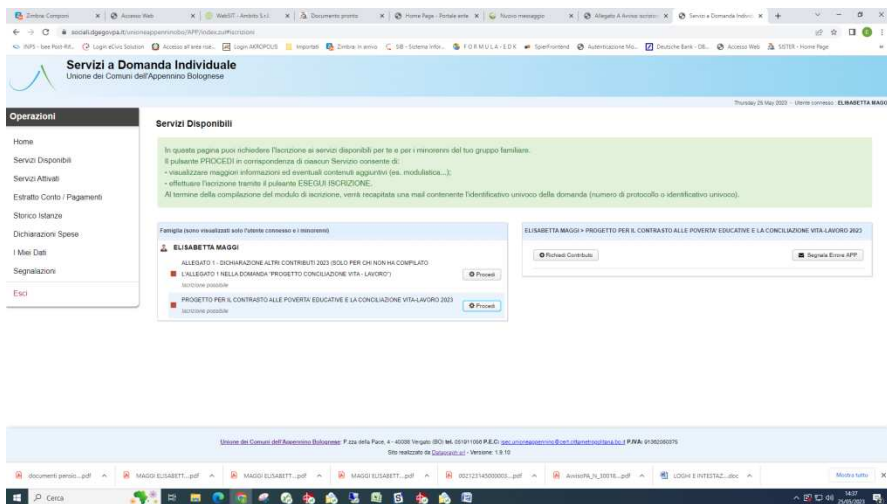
Zimbra: Compose | Accesso Web | WebSIT - Ambito S.r.l. | Documento pronto | Home Page - Portale ente | Nuovo messaggio | Allegato A Avviso iscrizio | Servizi a Domanda Individ

social.dgegovpa.it/unioneappenninobo/APP/index.cfm?iscrizioni

INPS - kee Post-Ril... | Login eCivis Solution | Accesso all'area riser... | Login AKROPOLIS | Importati | Zimbra: In arrivo | SIB - Sistema Infor... | FORMULA-SDK | SpeFrontend | Autenticazione Mo... | Deutsche Bank - DB... | Accesso Web | SISTER - Home Page

Servizi a Domanda Individuale
Unione dei Comuni dell'Appennino Bolognese

Thursday 25 May 2023 - Utente connesso: ELISABETTA MAGGI

Operazioni
Home
Servizi Disponibili
Servizi Attivati
Estratto Conto / Pagamenti
Storico Istanze
Dichiarazioni Spese
I Miei Dati
Segnalazioni
Esci

Servizi Disponibili

In questa pagina puoi richiedere l'iscrizione ai servizi disponibili per te e per i minorenni del tuo gruppo familiare.
Il pulsante PROCEDI in corrispondenza di ciascun Servizio consente di:
- visualizzare maggiori informazioni ed eventuali contenuti aggiuntivi (es. modulistica...);
- effettuare l'iscrizione tramite il pulsante ESEGUI ISCRIZIONE.
Al termine della compilazione del modulo di iscrizione, verrà recapitata una mail contenente l'identificativo univoco della domanda (numero di protocollo o identificativo univoco).

Famiglia (sono visualizzati solo l'utente connesso e i minorenni)

ELISABETTA MAGGI

ALLEGATO 1 - DICHIARAZIONE ALTRI CONTRIBUTI 2023 (SOLO PER CHI NON HA COMPILATO L'ALLEGATO 1 NELLA DOMANDA "PROGETTO CONCILIAZIONE VITA - LAVORO")
Iscrizione possibile
Procedi

PROGETTO PER IL CONTRASTO ALLE POVERTA' EDUCATIVE E LA CONCILIAZIONE VITA-LAVORO 2023
Iscrizione possibile
Procedi

ELISABETTA MAGGI > PROGETTO PER IL CONTRASTO ALLE POVERTA' EDUCATIVE E LA CONCILIAZIONE VITA-LAVORO 2023

Richiedi Contributo
Segnala Errore APP

Unione dei Comuni dell'Appennino Bolognese P.zza della Pace, 4 - 40038 Vergato (BO) tel. 051911056 P.E.C: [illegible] P.IVA: 91362080375
Sito realizzato da Dataграph srl - Versione: 1.9.10

documenti pensio....pdf | MAGGI ELISABETT....pdf | MAGGI ELISABETT....pdf | MAGGI ELISABETT....pdf | 00212314500003....pdf | AvvisoPA_N_30018....pdf | LOGHI E INTESTAZ....doc | Mostra tutto

Cerca

14:37
25/05/2023